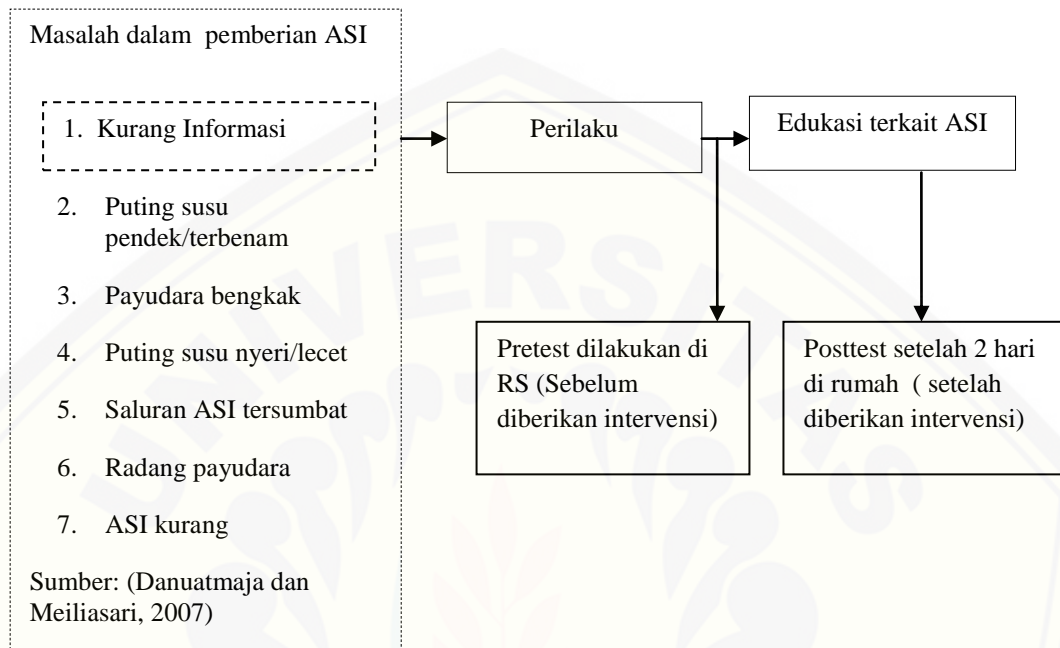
Masalah dalam pemberian ASI

1. Kurang Informasi

2. Puting susu pendek/terbenam

3. Payudara bengkak

4. Puting susu nyeri/lecet

5. Saluran ASI tersumbat

6. Radang payudara

7. ASI kurang

Sumber: (Danuatmaja dan Meiliasari, 2007)

Perilaku

Edukasi terkait ASI

Pretest dilakukan di RS (Sebelum diberikan intervensi)

Posttest setelah 2 hari di rumah ( setelah diberikan intervensi)